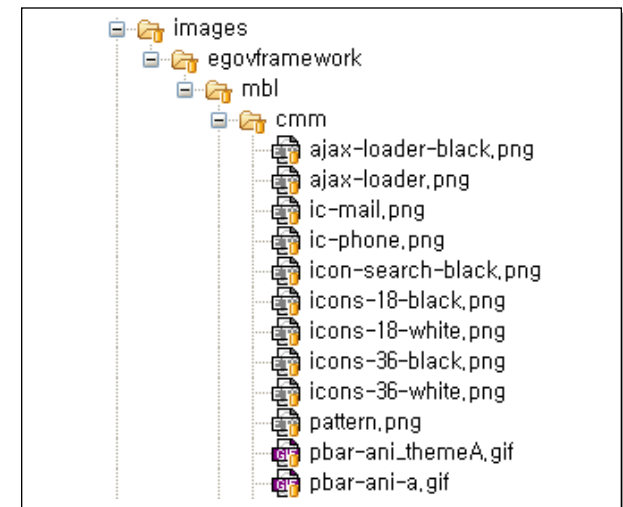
images
egovframework
mbl
cmm
ajax-loader-black.png
ajax-loader.png
ic-mail.png
ic-phone.png
icon-search-black.png
icons-18-black.png
icons-18-white.png
icons-36-black.png
icons-36-white.png
pattern.png
pbar-ani_themeA.gif
pbar-ani-a.gif